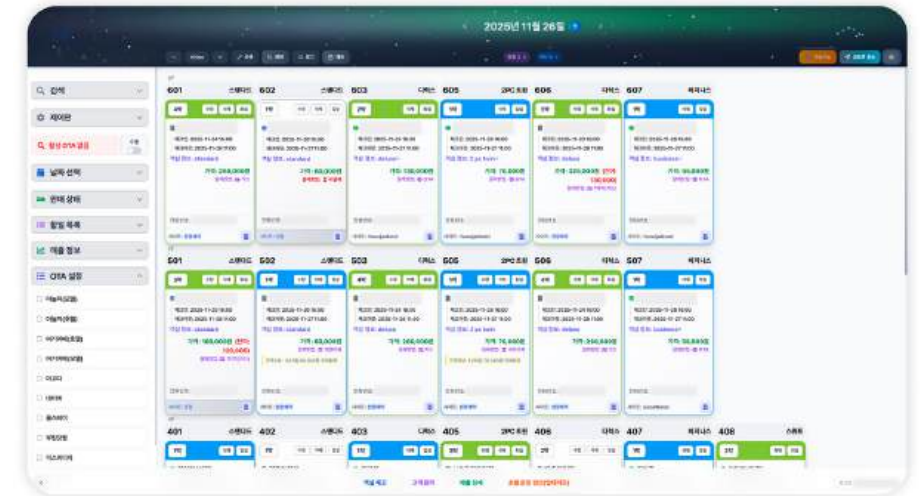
2025년 11월 26일

검색
제어판
필수 OTA 검증
날짜 선택
판매 상태
할일 목록
매출 정보
OTA 설정
이놀자(모텔)
여기어때
이디야

601 스탠다드
602 스탠다드
603 디럭스
605 2PC 트윈
606 디럭스
607 비즈니스

501 스탠다드
502 스탠다드
503 디럭스
505 2PC 트윈
506 디럭스
507 비즈니스

401 스탠다드
402 스탠다드
403 디럭스
405 2PC 트윈
406 디럭스
407 비즈니스
408 스위트

객실 매고
고객 정리
예약 검색
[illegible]